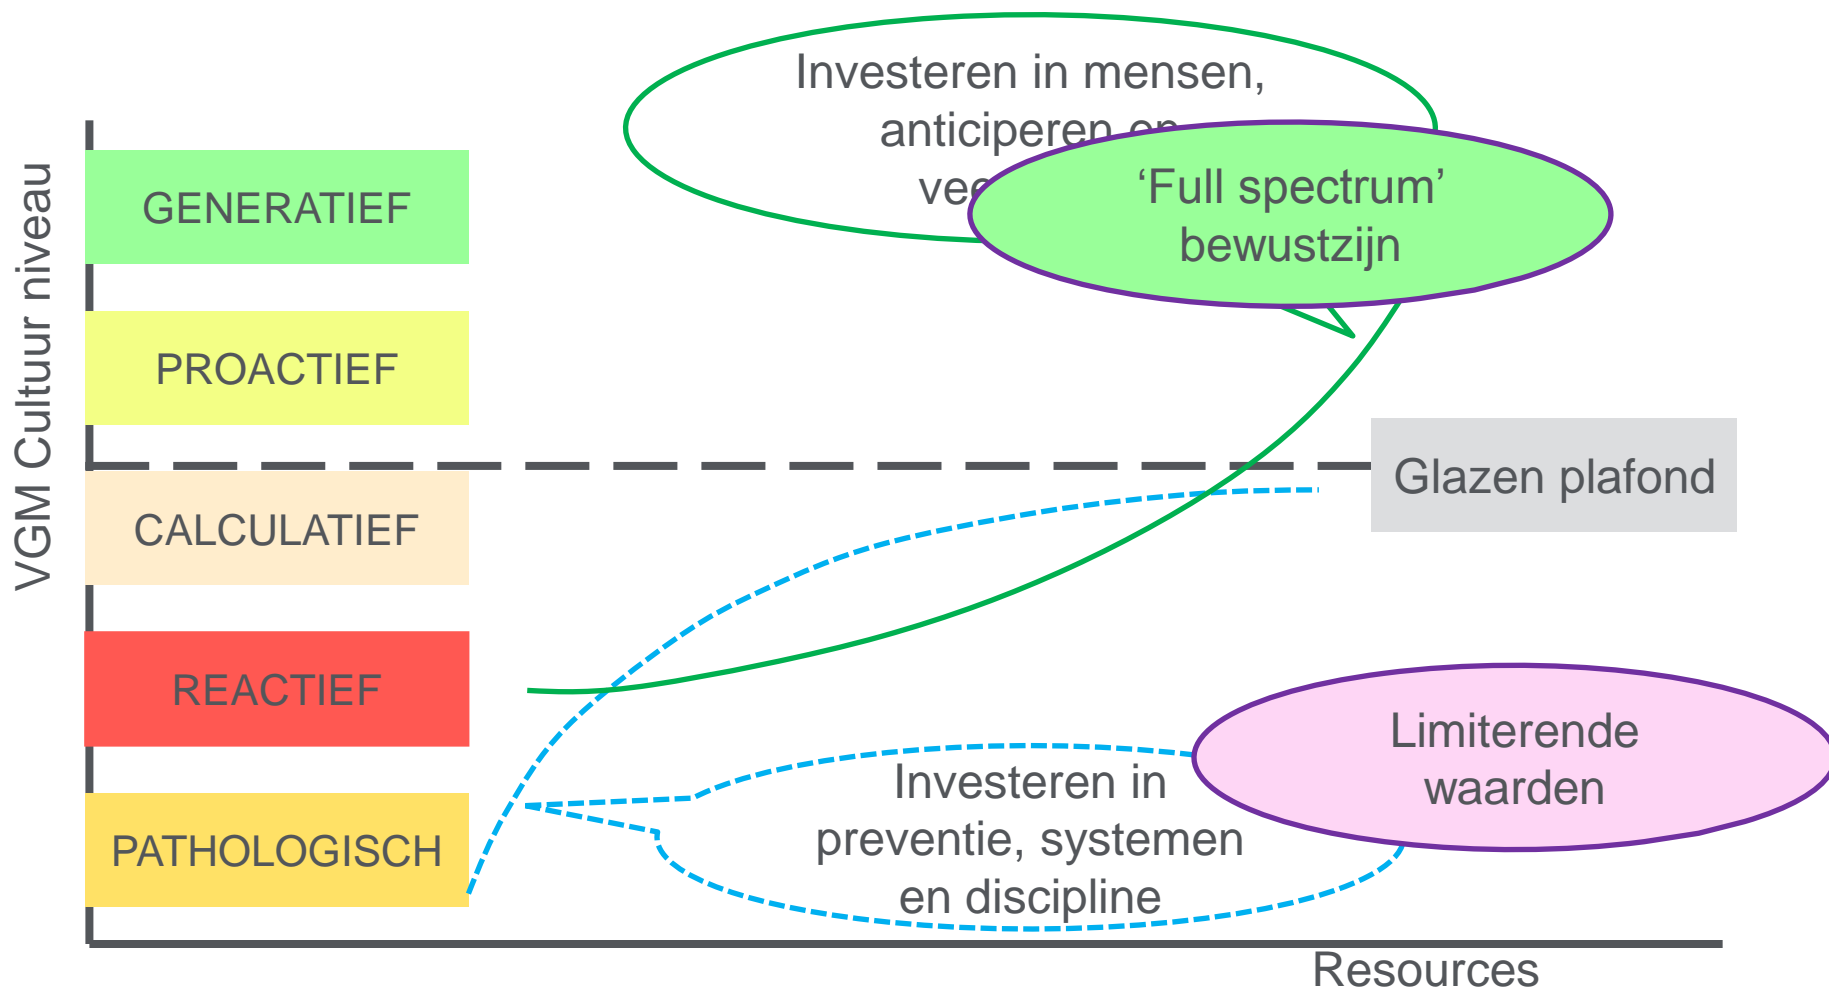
VGM Cultuur niveau

GENERATIEF

PROACTIEF

CALCULATIEF

REACTIEF

PATHOLOGISCH

Investeren in mensen, anticiperen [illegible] vee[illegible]

‘Full spectrum’ bewustzijn

Glazen plafond

Limiterende waarden

Investeren in preventie, systemen en discipline

Resources